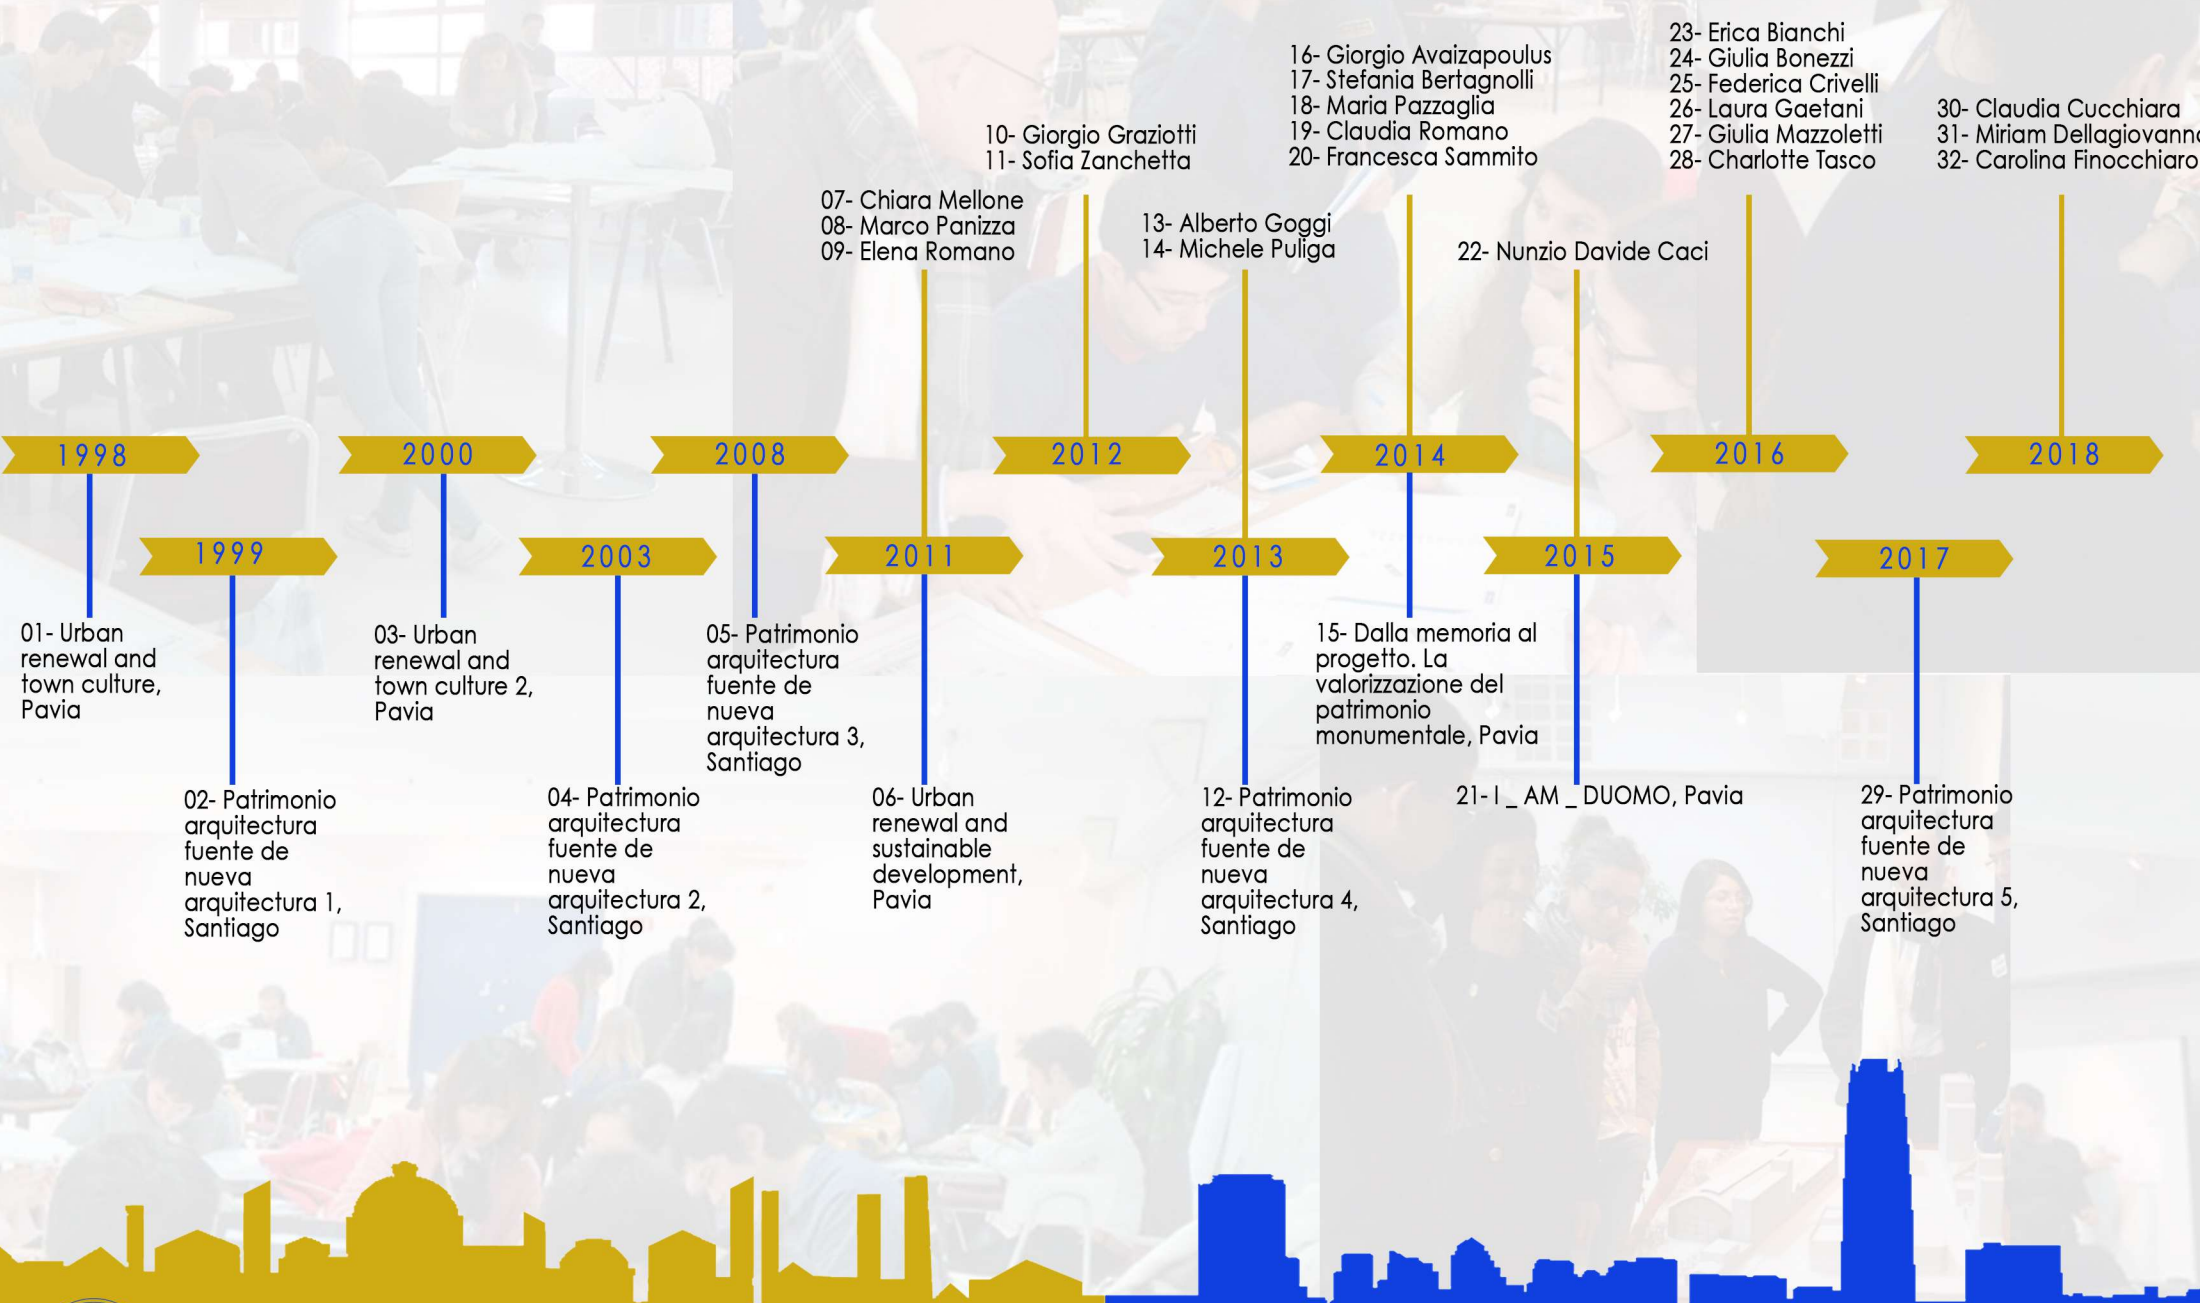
23- Erica Bianchi
24- Giulia Bonezzi
25- Federica Crivelli
26- Laura Gaetani
27- Giulia Mazzoletti
28- Charlotte Tasco

16- Giorgio Avaizapoulus
17- Stefania Bertagnolli
18- Maria Pazzaglia
19- Claudia Romano
20- Francesca Sammito

30- Claudia Cucchiara
31- Miriam Dellagiovann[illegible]
32- Carolina Finocchiaro

10- Giorgio Graziotti
11- Sofia Zanchetta

07- Chiara Mellone
08- Marco Panizza
09- Elena Romano

13- Alberto Goggi
14- Michele Puliga

22- Nunzio Davide Caci

1998

2000

2008

2012

2014

2016

2018

1999

2003

2011

2013

2015

2017

01- Urban renewal and town culture, Pavia

03- Urban renewal and town culture 2, Pavia

05- Patrimonio arquitectura fuente de nueva arquitectura 3, Santiago

15- Dalla memoria al progetto. La valorizzazione del patrimonio monumentale, Pavia

02- Patrimonio arquitectura fuente de nueva arquitectura 1, Santiago

04- Patrimonio arquitectura fuente de nueva arquitectura 2, Santiago

06- Urban renewal and sustainable development, Pavia

12- Patrimonio arquitectura fuente de nueva arquitectura 4, Santiago

21- I _ AM _ DUOMO, Pavia

29- Patrimonio arquitectura fuente de nueva arquitectura 5, Santiago